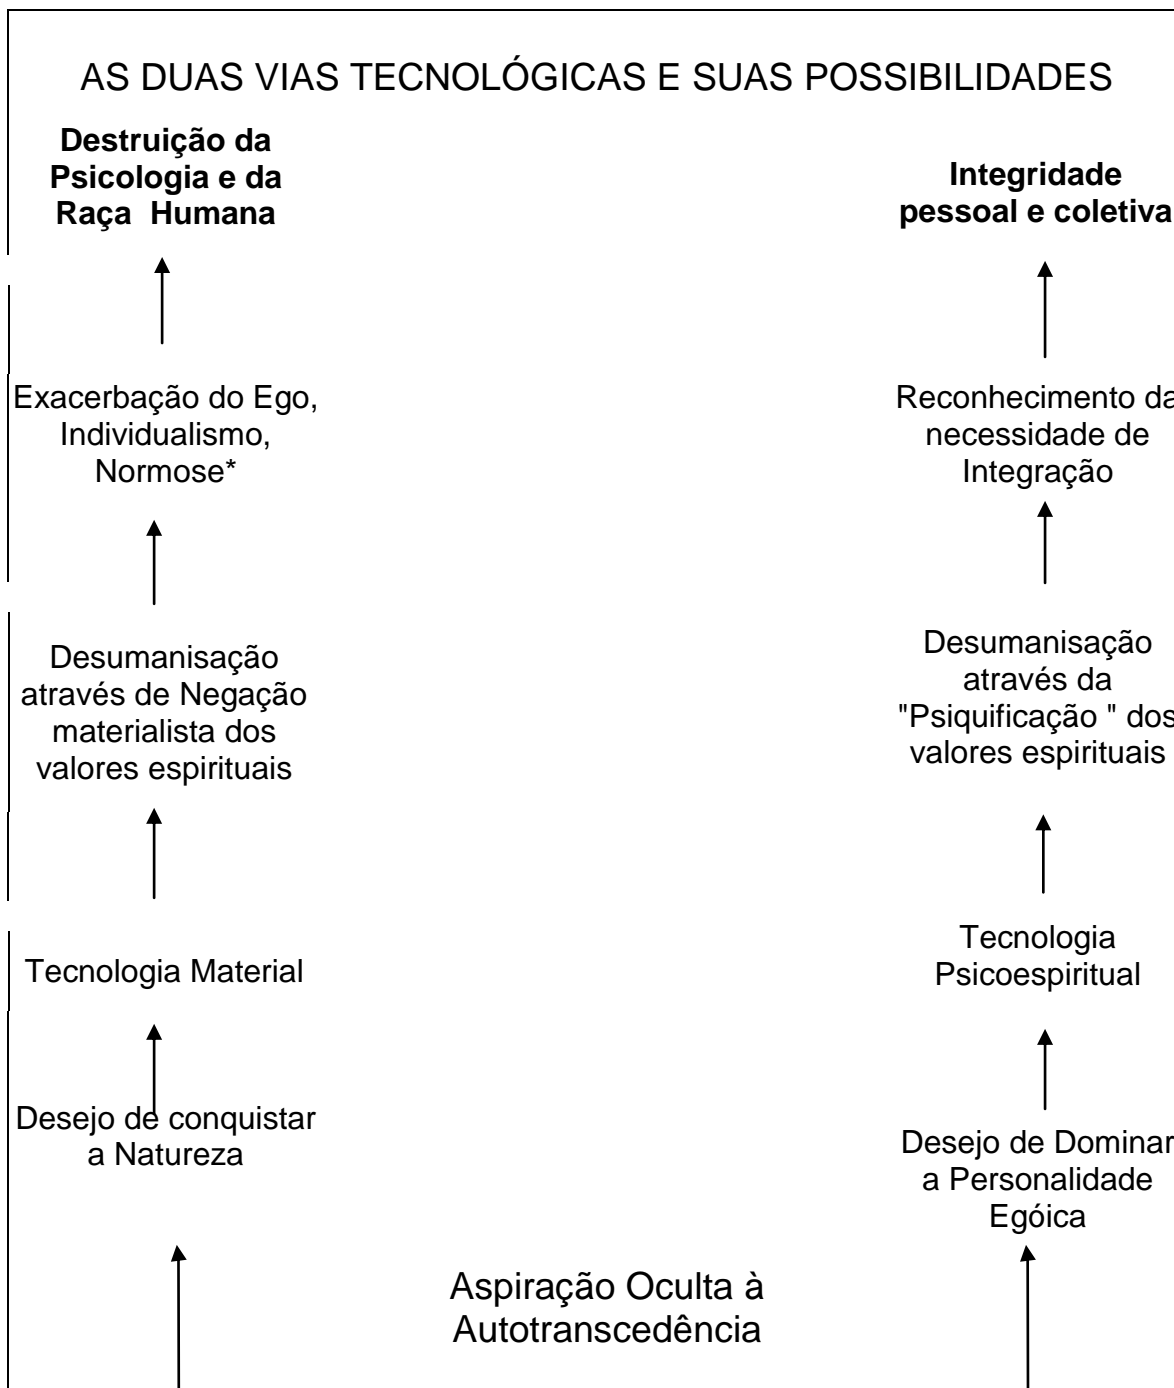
AS DUAS VIAS TECNOLÓGICAS E SUAS POSSIBILIDADES

**Destruição da Psicologia e da Raça Humana**

Exacerbação do Ego, Individualismo, Normose*

Desumanisação através de Negação materialista dos valores espirituais

Tecnologia Material

Desejo de conquistar a Natureza

**Integridade pessoal e coletiva**

Reconhecimento da necessidade de Integração

Desumanisação através da "Psiquificação " dos valores espirituais

Tecnologia Psicoespiritual

Desejo de Dominar a Personalidade Egóica

Aspiração Oculta à Autotranscedência